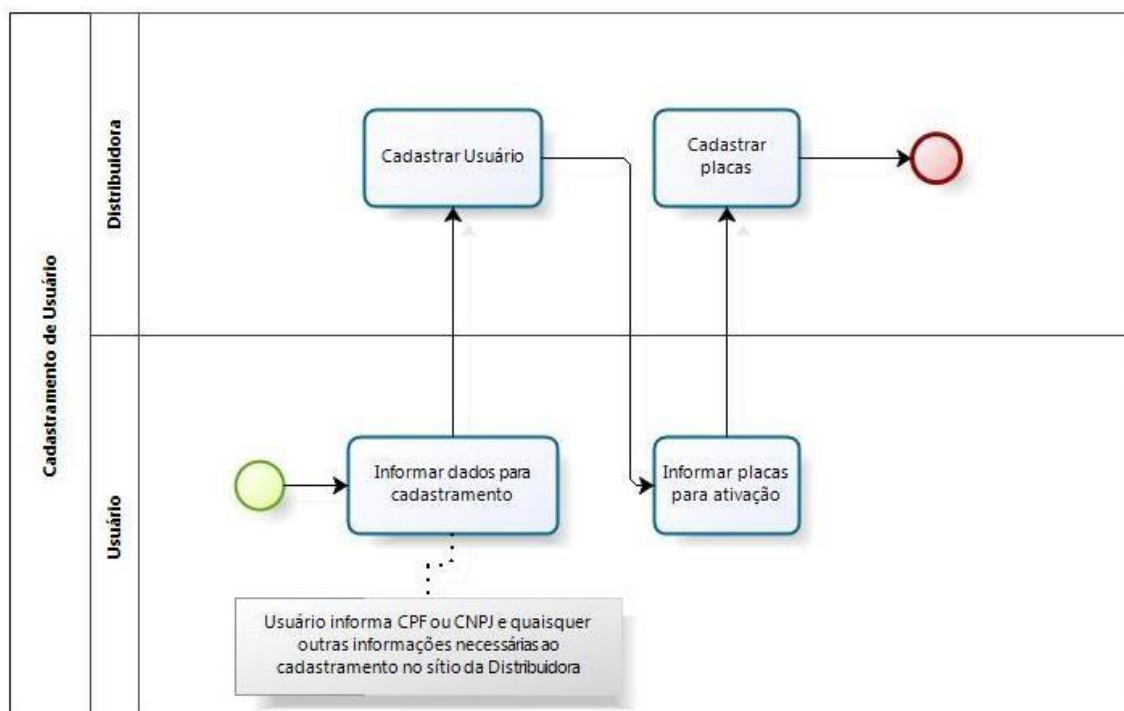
Cadastramento de Usuário

Distribuidora

Cadastrar Usuário

Cadastrar placas

Usuário

Informar dados para cadastramento

Informar placas para ativação

Usuário informa CPF ou CNPJ e quaisquer outras informações necessárias ao cadastramento no sítio da Distribuidora